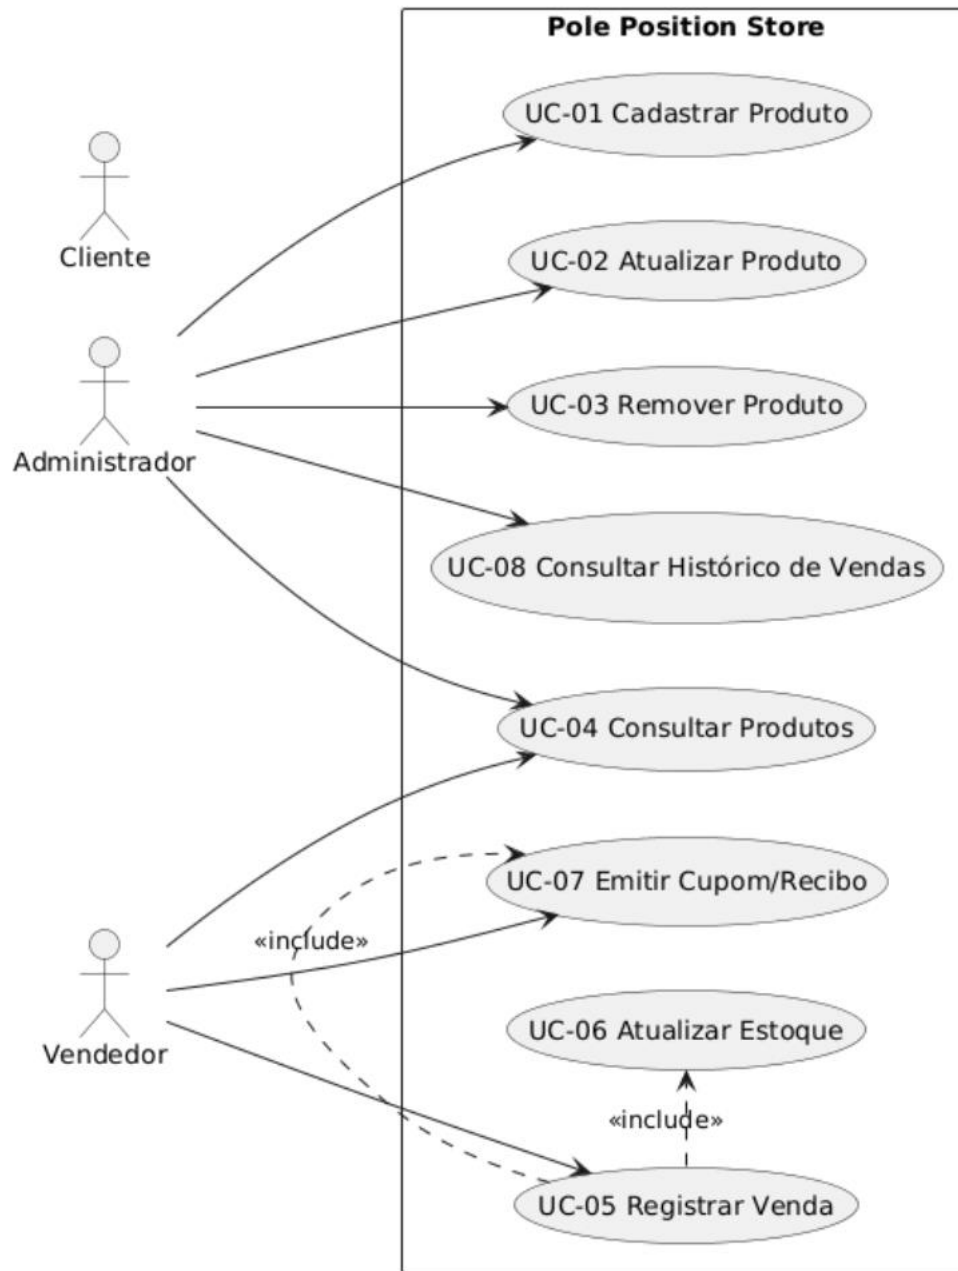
Pole Position Store

Cliente

Administrador

Vendedor

UC-01 Cadastrar Produto

UC-02 Atualizar Produto

UC-03 Remover Produto

UC-08 Consultar Histórico de Vendas

UC-04 Consultar Produtos

UC-07 Emitir Cupom/Recibo

«include»

UC-06 Atualizar Estoque

«include»

UC-05 Registrar Venda